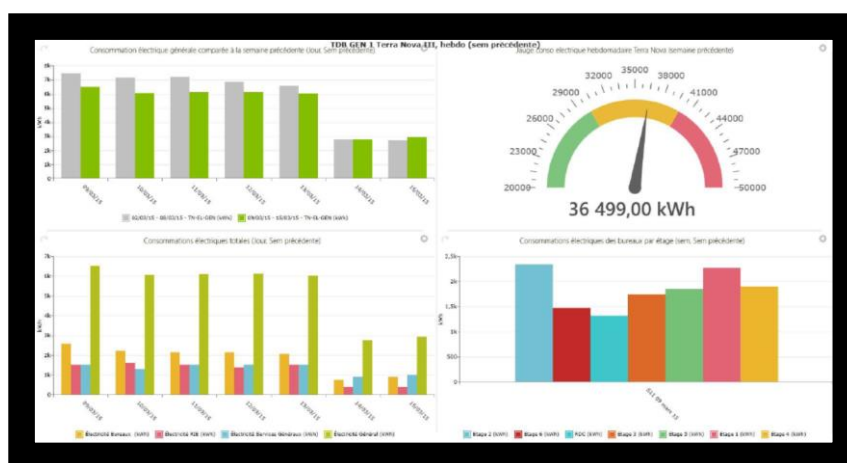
TDB GEN 1 Terra Nova III, hebdo (sem précédente)

Consommation électrique générale comparée à la semaine précédente (jour, Sem précédente)

8k
7k
6k
5k
4k
3k
2k
1k
0

kWh

09/03/15
10/03/15
11/03/15
12/03/15
13/03/15
14/03/15
15/03/15

02/03/15 - 08/03/15 - TN-EL-GEN (kWh)
09/03/15 - 15/03/15 - TN-EL-GEN (kWh)

Jauge conso électrique hebdomadaire Terra Nova (semaine précédente)

35000
32000
38000
29000
41000
26000
44000
23000
47000
20000
50000

36 499,00 kWh

Consommations électriques totales (Jour, Sem précédente)

7k
6k
5k
4k
3k
2k
1k
0

kWh

09/03/15
10/03/15
11/03/15
12/03/15
13/03/15
14/03/15
15/03/15

Electricité Bureaux (kWh)
Electricité RIE (kWh)
Electricité Services Généraux (kWh)
Electricité Général (kWh)

Consommations électriques des bureaux par étage (sem, Sem précédente)

2,5k
2k
1,5k
1k
500
0

kWh

S11 09 mars 15

Etage 2 (kWh)
Etage 6 (kWh)
RDC (kWh)
Etage 3 (kWh)
Etage 5 (kWh)
Etage 1 (kWh)
Etage 4 (kWh)